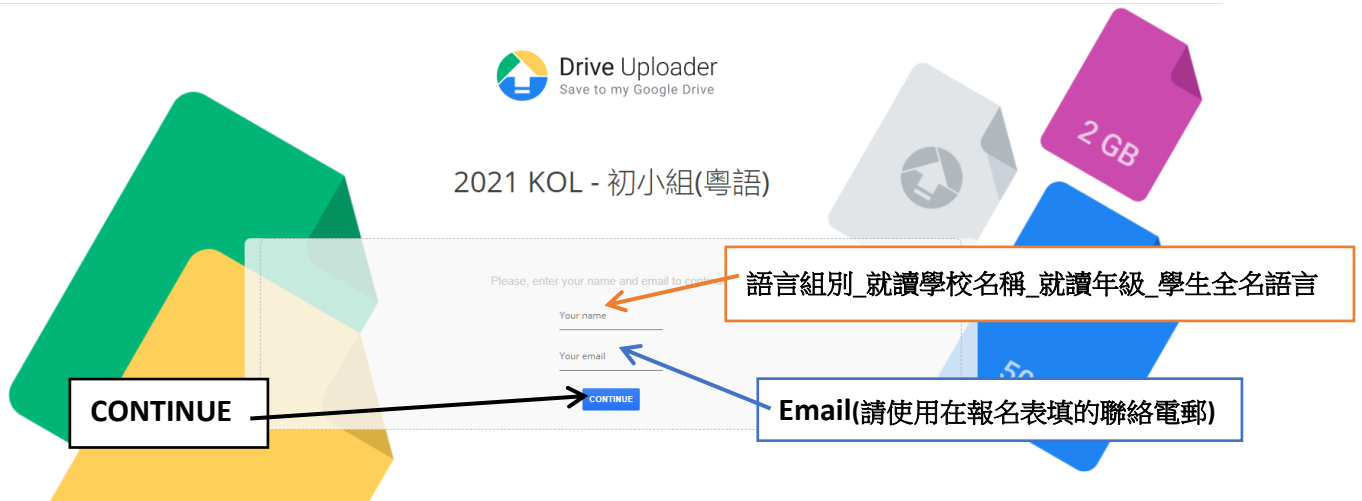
Drive Uploader
Save to my Google Drive

2021 KOL - 初小組(粵語)

2 GB

Please, enter your name and email to contin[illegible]

語言組別_就讀學校名稱_就讀年級_學生全名語言

Your name

Your email

CONTINUE

CONTINUE

Email(請使用在報名表填的聯絡電郵)

50